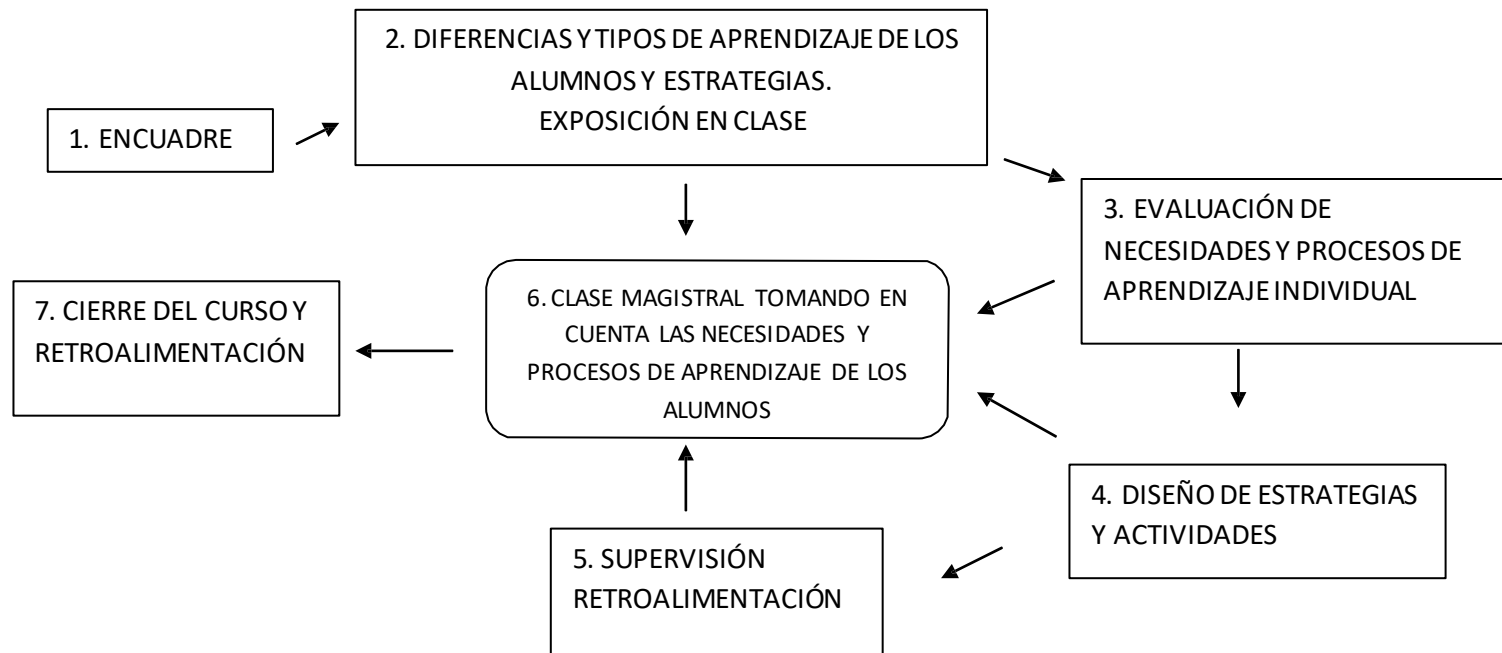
2. DIFERENCIAS Y TIPOS DE APRENDIZAJE DE LOS ALUMNOS Y ESTRATEGIAS. EXPOSICIÓN EN CLASE

1. ENCUADRE

3. EVALUACIÓN DE NECESIDADES Y PROCESOS DE APRENDIZAJE INDIVIDUAL

7. CIERRE DEL CURSO Y RETROALIMENTACIÓN

6. CLASE MAGISTRAL TOMANDO EN CUENTA LAS NECESIDADES Y PROCESOS DE APRENDIZAJE DE LOS ALUMNOS

4. DISEÑO DE ESTRATEGIAS Y ACTIVIDADES

5. SUPERVISIÓN RETROALIMENTACIÓN